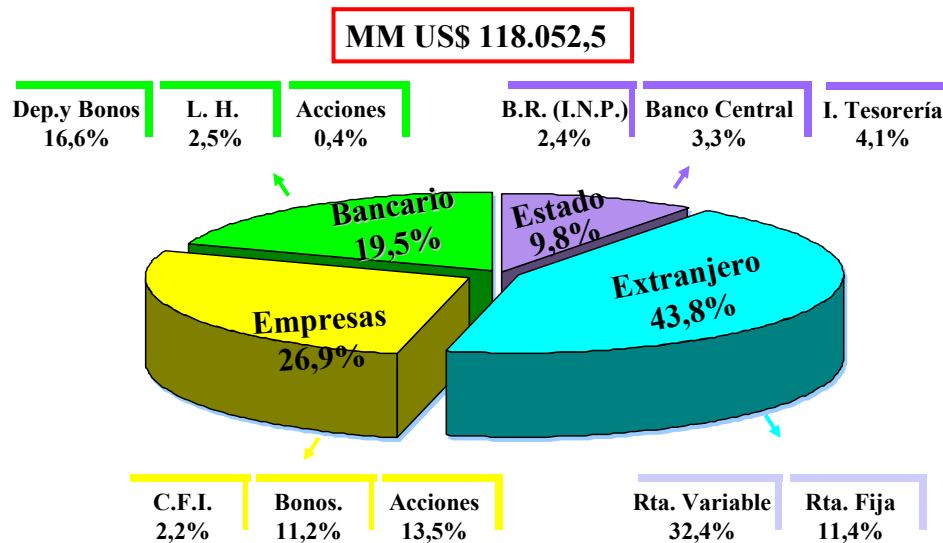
MM US$ 118.052,5

Dep.y Bonos
16,6%

L. H.
2,5%

Acciones
0,4%

B.R. (I.N.P.)
2,4%

Banco Central
3,3%

I. Tesorería
4,1%

Bancario
19,5%

Estado
9,8%

Extranjero
43,8%

Empresas
26,9%

C.F.I.
2,2%

Bonos.
11,2%

Acciones
13,5%

Rta. Variable
32,4%

Rta. Fija
11,4%